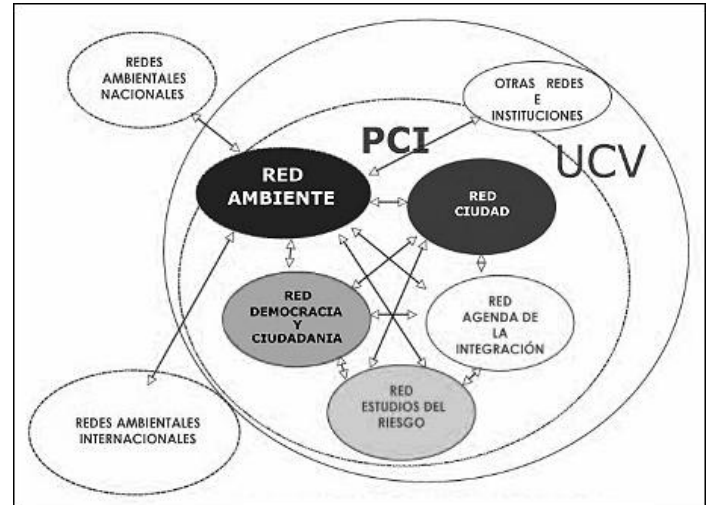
REDES AMBIENTALES NACIONALES

OTRAS REDES E INSTITUCIONES

PCI

UCV

RED AMBIENTE

RED CIUDAD

RED DEMOCRACIA Y CIUDADANIA

RED AGENDA DE LA INTEGRACIÓN

RED ESTUDIOS DEL RIESGO

REDES AMBIENTALES INTERNACIONALES